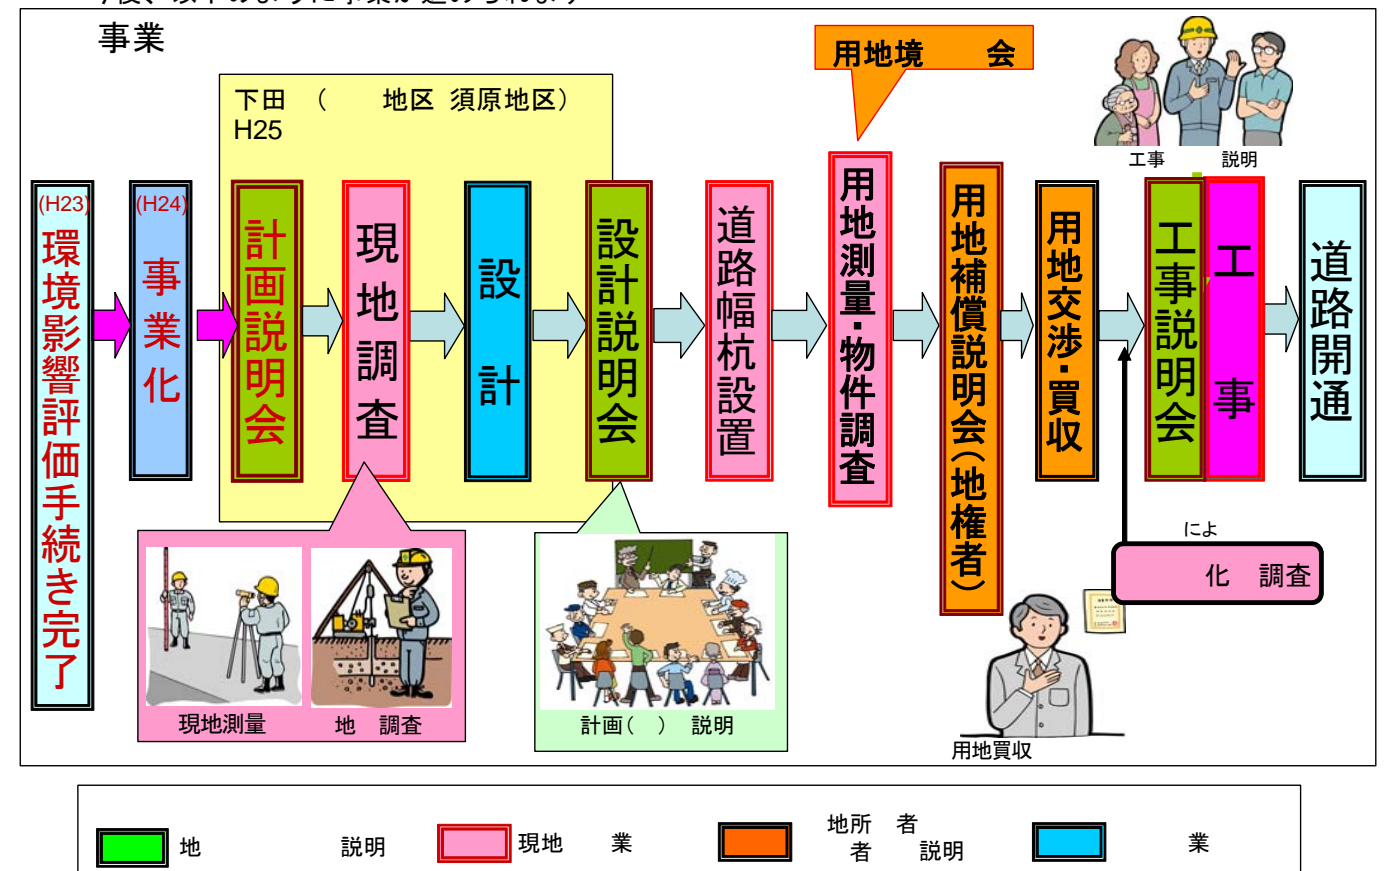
事業

下田 （　　地区 須原地区）
H25

用地境　　会

工事　　説明

(H23)
環境影響評価手続き完了

(H24)
事業化

計画説明会

現地調査

設計

設計説明会

道路幅杭設置

用地測量・物件調査

用地補償説明会（地権者）

用地交渉・買収

工事説明会

工事

道路開通

によ

化　調査

現地測量　　地　調査

計画（　）　説明

用地買収

地　　　　　説明　　現地　　業　　地所　者　者　　説明　　　　業